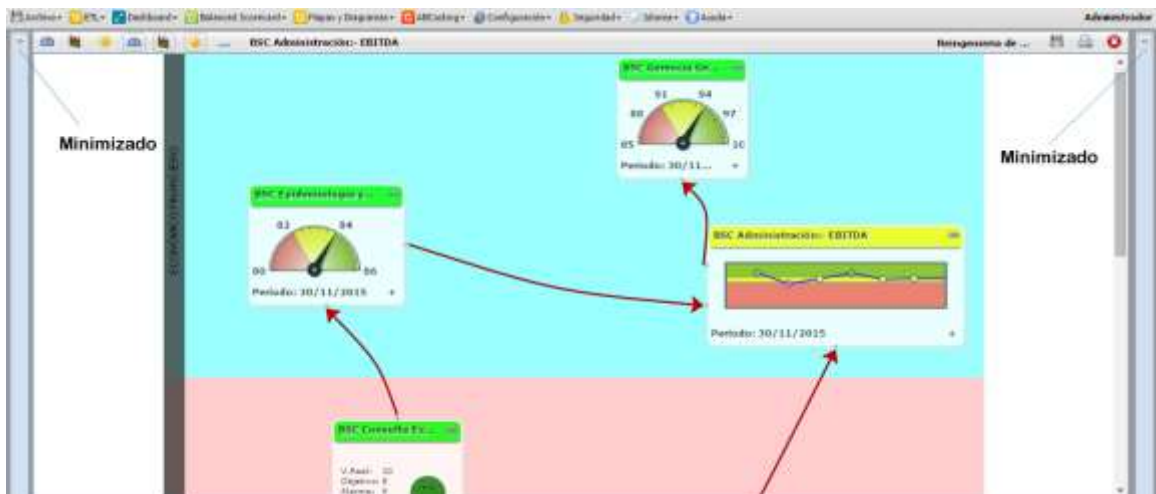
Archivo▾ ETL▾ Dashboard▾ Balanced Scorecard▾ Mapas y Diagramas▾ ABCosting▾ Configuración▾ Seguridad▾ Informe▾ Ayuda▾ Administrador

BSC Administración:- EBITDA Reingeniería de ...

Minimizado

Minimizado

FINANCIERA

BSC Gerencia Ge...
91 94
88 97
85 10
Periodo: 30/11...

BSC Epidemiologia y...
92 94
90 96
Periodo: 30/11/2015

BSC Administración:- EBITDA
Periodo: 30/11/2015

BSC Consulta Ex...
V.Real: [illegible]
Objetivo: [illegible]
Alarma: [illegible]